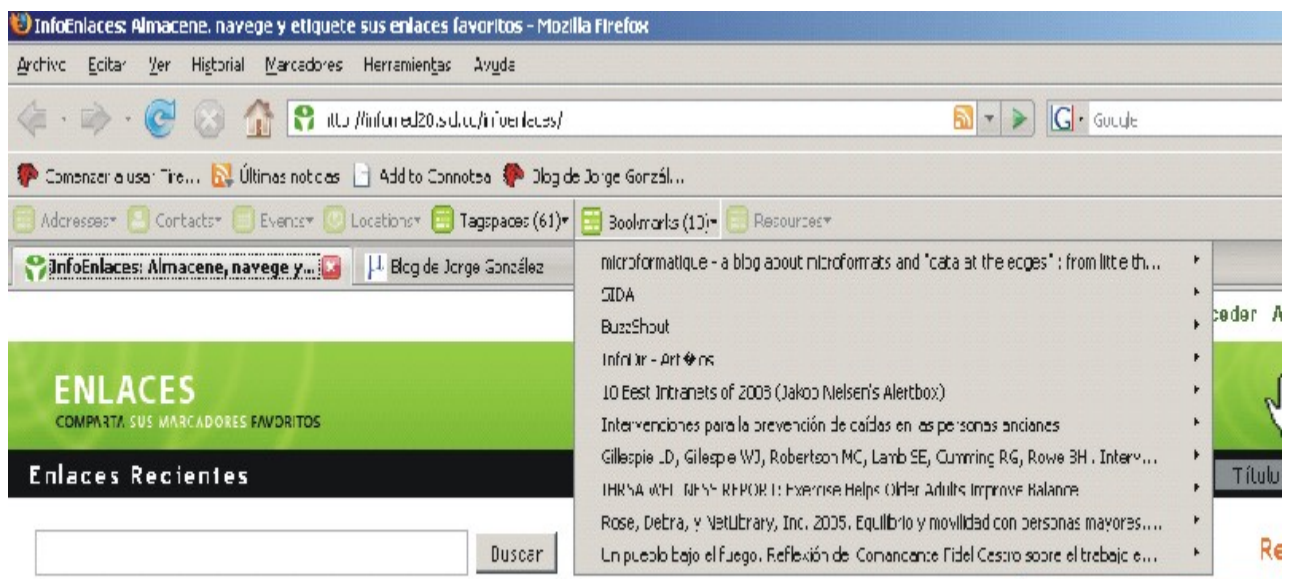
InfoEnlaces: Almacene, navege y etiquete sus enlaces favoritos - Mozilla Firefox

Archivo Editar Ver Historial Marcadores Herramientas Ayuda

http://infomed20.sld.cu/infoenlaces/

Google

Comenzar a usar Fire... Últimas noticias Add to Connotea Blog de Jorge Gonzál...

Addresses▾ Contacts▾ Events▾ Locations▾ Tagspaces (61)▾ Bookmarks (10)▾ Resources▾

InfoEnlaces: Almacene, navege y... Blog de Jorge González

microformatique - a blog about microformats and "data at the edges" : from little th...
SIDA
BuzzShout
InfoDir - Art�os
10 Best Intranets of 2005 (Jakob Nielsen's Alertbox)
Intervenciones para la prevención de caídas en las personas ancianas
Gillespie LD, Gillespie WJ, Robertson MC, Lamb SE, Cumming RG, Rowe BH . Interv...
THRSA WELLNESS REPORT: Exercise Helps Older Adults Improve Balance
Rose, Debra, y NetLibrary, Inc. 2005. Equilibrio y movilidad con personas mayores....
Un pueblo bajo el fuego. Reflexión del Comandante Fidel Castro sobre el trabajo e...

ceder A

ENLACES
COMPARTA SUS MARCADORES FAVORITOS

Enlaces Recientes

Títul

Buscar

Re